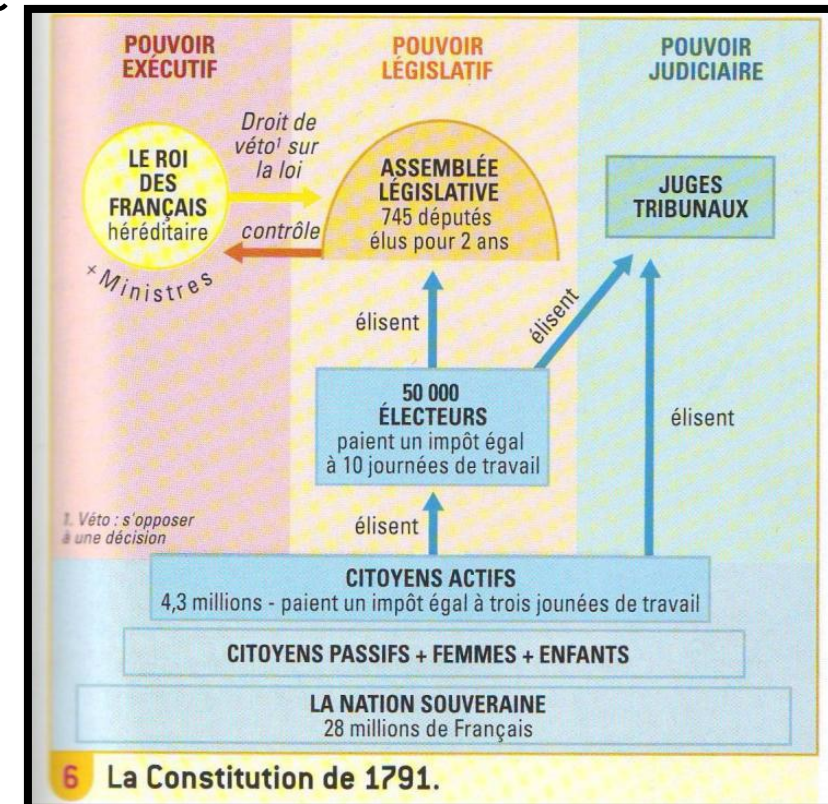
POUVOIR EXÉCUTIF

POUVOIR LÉGISLATIF

POUVOIR JUDICIAIRE

LE ROI DES FRANÇAIS héréditaire

+Ministres

Droit de véto¹ sur la loi

contrôle

ASSEMBLÉE LÉGISLATIVE 745 députés élus pour 2 ans

JUGES TRIBUNAUX

élisent

élisent

50 000 ÉLECTEURS paient un impôt égal à 10 journées de travail

élisent

1. Véto : s'opposer à une décision

élisent

CITOYENS ACTIFS
4,3 millions - paient un impôt égal à trois jounées de travail

CITOYENS PASSIFS + FEMMES + ENFANTS

LA NATION SOUVERAINE
28 millions de Français

6 La Constitution de 1791.